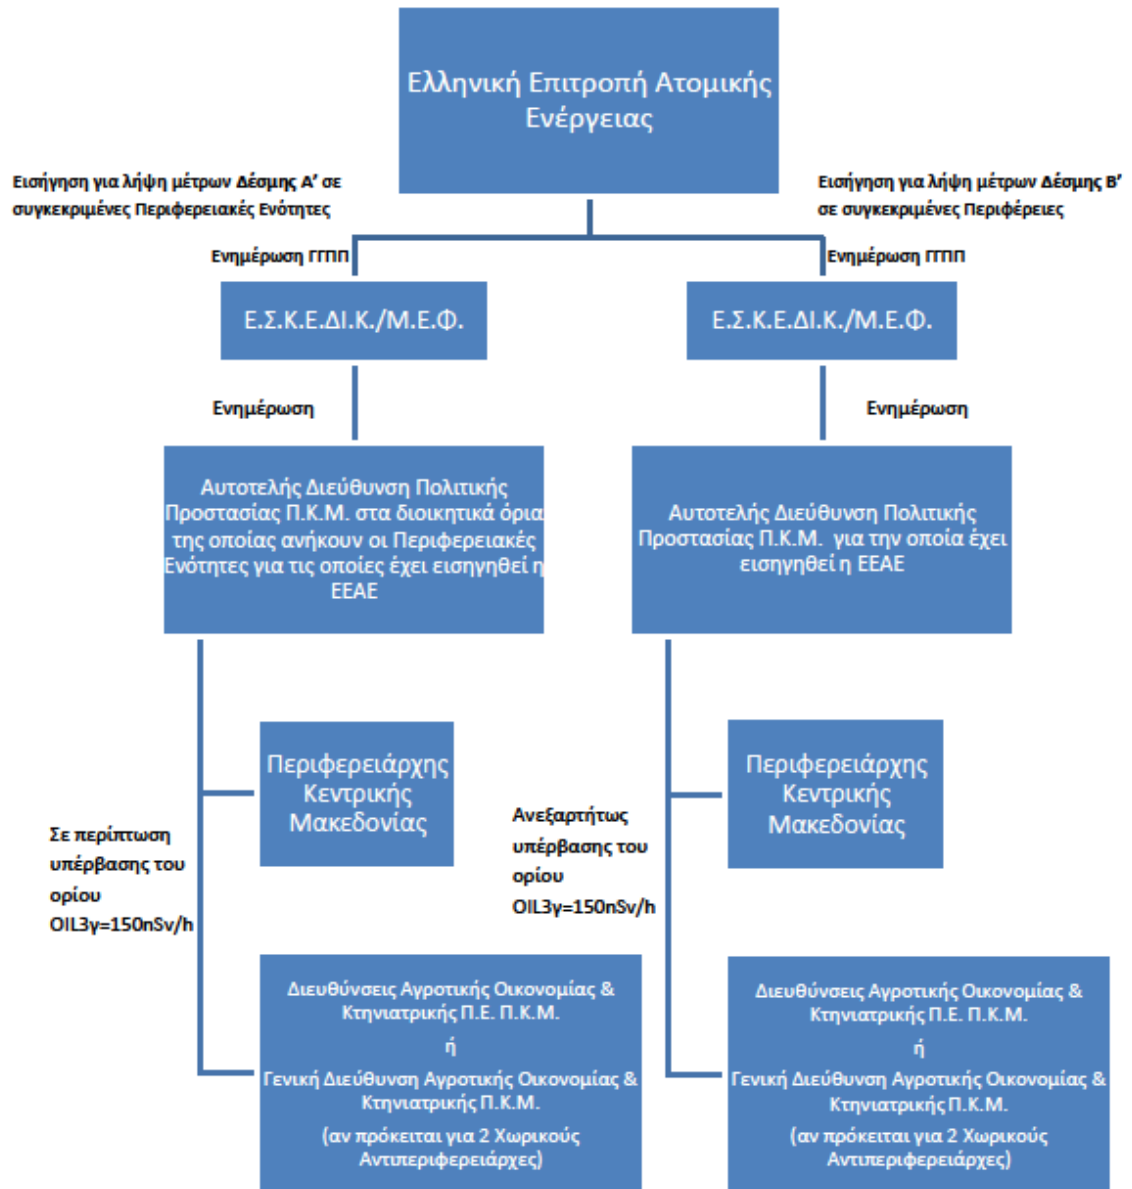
Ελληνική Επιτροπή Ατομικής Ενέργειας

Εισήγηση για λήψη μέτρων Δέσμης Α' σε συγκεκριμένες Περιφερειακές Ενότητες

Εισήγηση για λήψη μέτρων Δέσμης Β' σε συγκεκριμένες Περιφέρειες

Ενημέρωση ΓΓΠΠ

Ενημέρωση ΓΓΠΠ

Ε.Σ.Κ.Ε.ΔΙ.Κ./Μ.Ε.Φ.

Ε.Σ.Κ.Ε.ΔΙ.Κ./Μ.Ε.Φ.

Ενημέρωση

Ενημέρωση

Αυτοτελής Διεύθυνση Πολιτικής Προστασίας Π.Κ.Μ. στα διοικητικά όρια της οποίας ανήκουν οι Περιφερειακές Ενότητες για τις οποίες έχει εισηγηθεί η ΕΕΑΕ

Αυτοτελής Διεύθυνση Πολιτικής Προστασίας Π.Κ.Μ. για την οποία έχει εισηγηθεί η ΕΕΑΕ

Περιφερειάρχης Κεντρικής Μακεδονίας

Σε περίπτωση υπέρβασης του ορίου OIL3γ=150nSv/h

Ανεξαρτήτως υπέρβασης του ορίου OIL3γ=150nSv/h

Περιφερειάρχης Κεντρικής Μακεδονίας

Διευθύνσεις Αγροτικής Οικονομίας & Κτηνιατρικής Π.Ε. Π.Κ.Μ.
ή
Γενική Διεύθυνση Αγροτικής Οικονομίας & Κτηνιατρικής Π.Κ.Μ.
(αν πρόκειται για 2 Χωρικούς Αντιπεριφερειάρχες)

Διευθύνσεις Αγροτικής Οικονομίας & Κτηνιατρικής Π.Ε. Π.Κ.Μ.
ή
Γενική Διεύθυνση Αγροτικής Οικονομίας & Κτηνιατρικής Π.Κ.Μ.
(αν πρόκειται για 2 Χωρικούς Αντιπεριφερειάρχες)